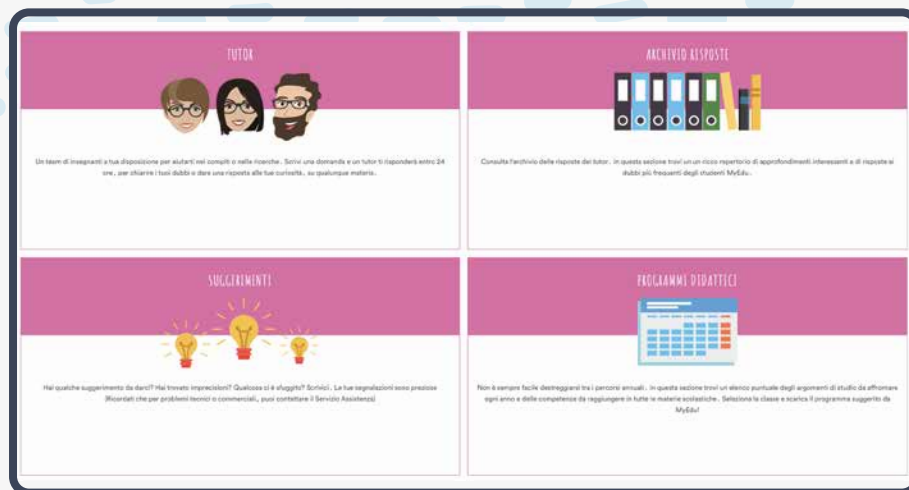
TUTOR

Un team di insegnanti a tua disposizione per aiutarti nei compiti o nelle ricerche. Scrivi una domanda e un tutor ti risponderà entro 24 ore, per chiarire i tuoi dubbi o dare una risposta alle tue curiosità, su qualunque materia.

ARCHIVIO RISPOSTE

Consulta l'archivio delle risposte dei tutor. In questa sezione trovi un un ricco repertorio di approfondimenti interessanti e di risposte ai dubbi più frequenti degli studenti MyEdu.

SUGGERIMENTI

Hai qualche suggerimento da darci? Hai trovato imprecisioni? Qualcosa ci è sfuggito? Scrivici. Le tue segnalazioni sono preziose (Ricordati che per problemi tecnici o commerciali, puoi contattare il Servizio Assistenza)

PROGRAMMI DIDATTICI

Non è sempre facile destreggiarsi tra i percorsi annuali. In questa sezione trovi un elenco puntuale degli argomenti di studio da affrontare ogni anno e delle competenze da raggiungere in tutte le materie scolastiche. Seleziona la classe e scarica il programma suggerito da MyEdu!